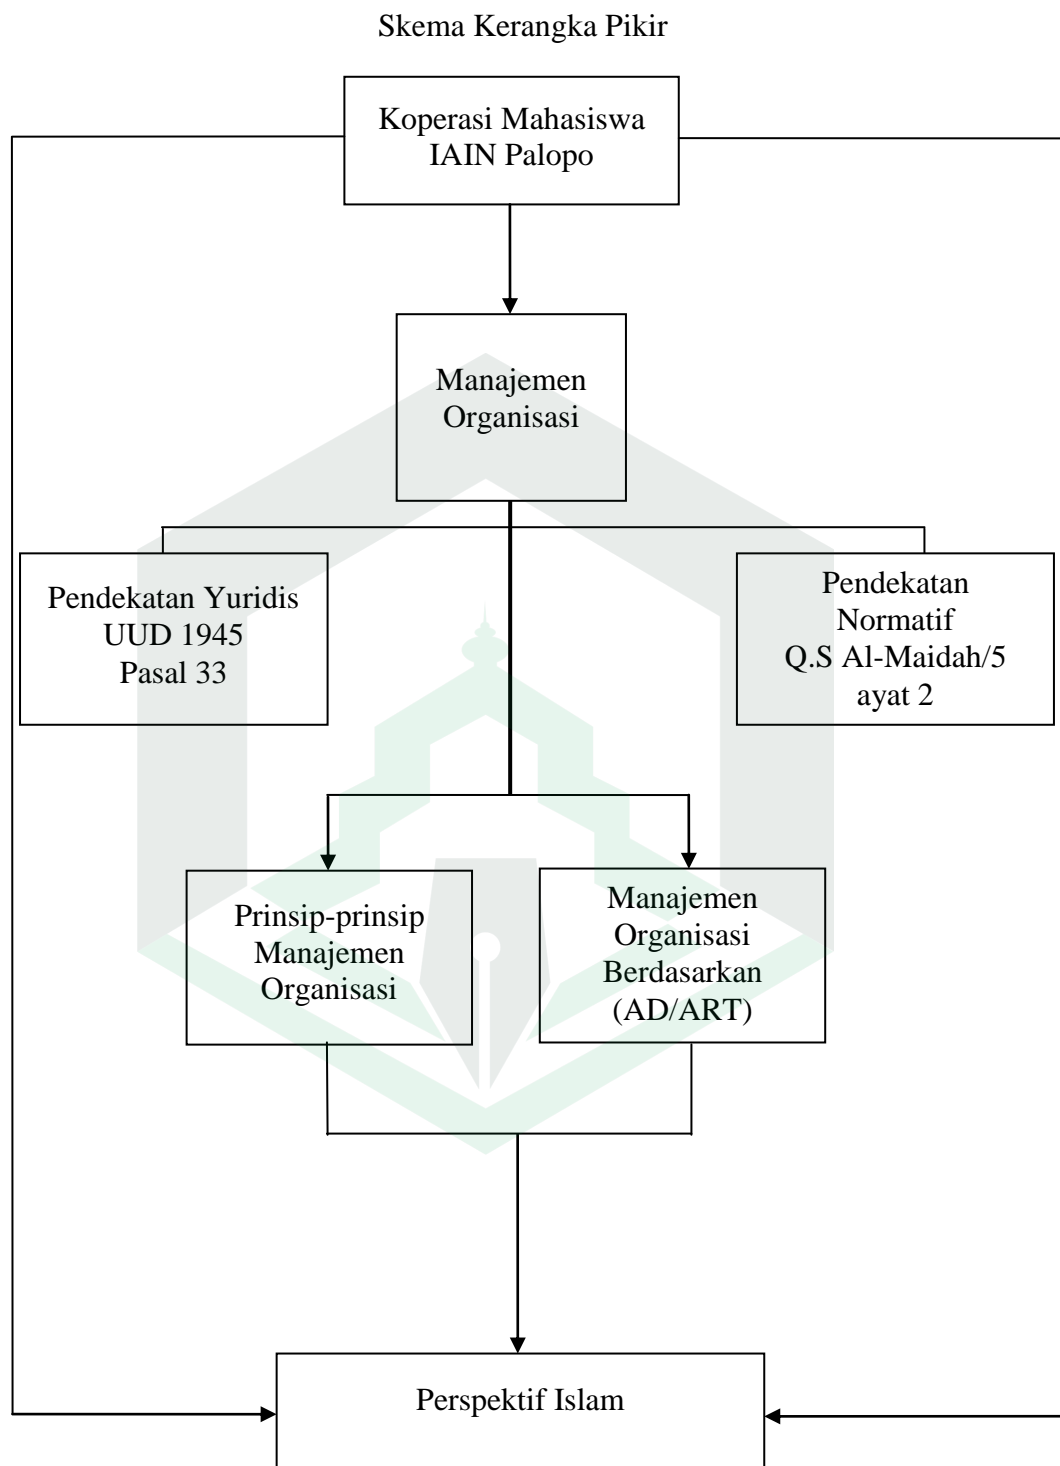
Skema Kerangka Pikir

Koperasi Mahasiswa IAIN Palopo

Manajemen Organisasi

Pendekatan Yuridis UUD 1945 Pasal 33

Pendekatan Normatif Q.S Al-Maidah/5 ayat 2

Prinsip-prinsip Manajemen Organisasi

Manajemen Organisasi Berdasarkan (AD/ART)

Perspektif Islam